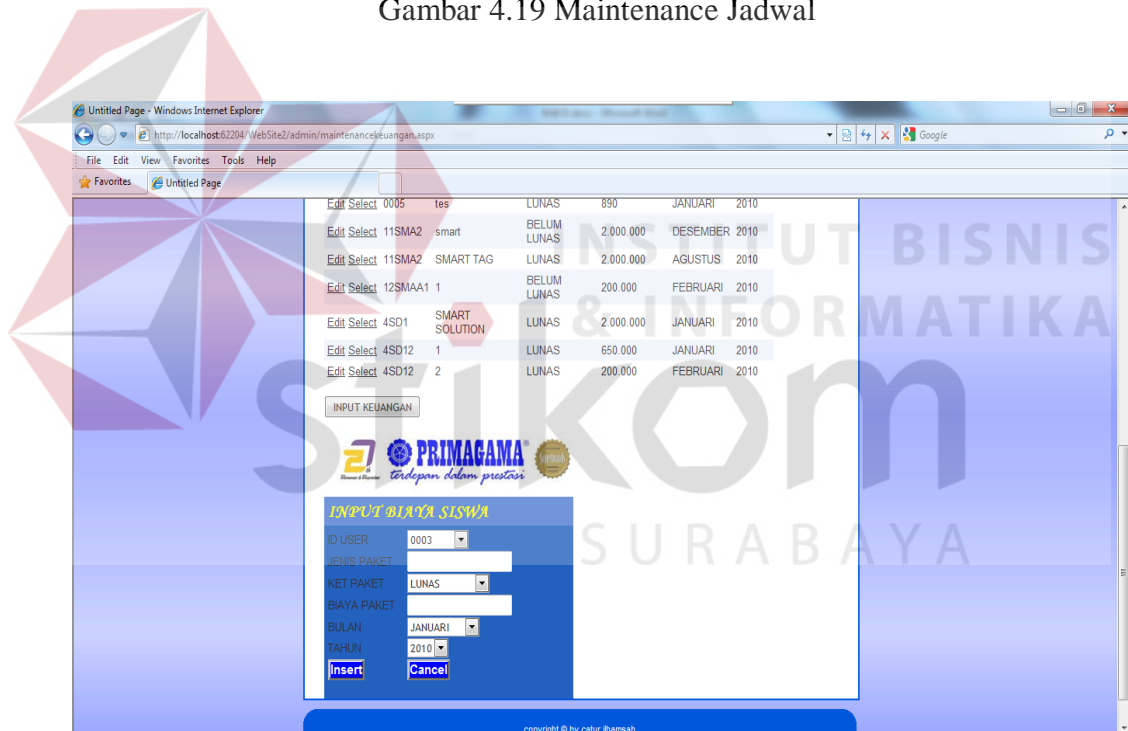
Gambar 4.19 Maintenance Jadwal

Untitled Page - Windows Internet Explorer

http://localhost:62204/WebSite2/admin/maintenancekeuangan.aspx

Google

File Edit View Favorites Tools Help

Favorites Untitled Page

| | | | | | | |
|---|---|---|---|---|---|---|
| Edit | Select | 0005 | tes | LUNAS | 890 | JANUARI 2010 |
| Edit | Select | 11SMA2 | smart | BELUM LUNAS | 2.000.000 | DESEMBER 2010 |
| Edit | Select | 11SMA2 | SMART TAG | LUNAS | 2.000.000 | AGUSTUS 2010 |
| Edit | Select | 12SMAA1 | 1 | BELUM LUNAS | 200.000 | FEBRUARI 2010 |
| Edit | Select | 4SD1 | SMART SOLUTION | LUNAS | 2.000.000 | JANUARI 2010 |
| Edit | Select | 4SD12 | 1 | LUNAS | 650.000 | JANUARI 2010 |
| Edit | Select | 4SD12 | 2 | LUNAS | 200.000 | FEBRUARI 2010 |

INPUT KEUANGAN

PRIMAGAMA terdepan dalam prestasi

INPUT BIAYA SISWA

ID USER 0003

JENIS PAKET

KET PAKET LUNAS

BIAYA PAKET

BULAN JANUARI

TAHUN 2010

Insert Cancel

copyright © by catur ilhamsah

INSTITUT BISNIS & INFORMATIKA stikom SURABAYA